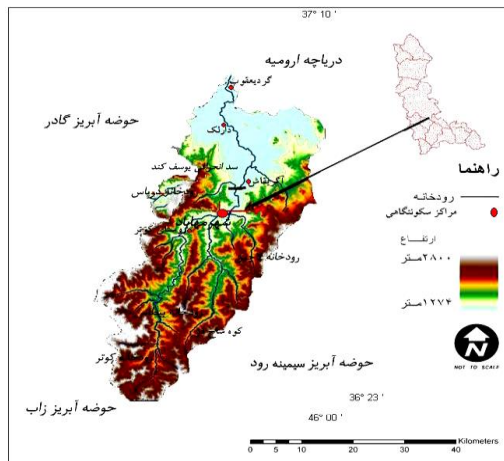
37° 10 '
دریاچه ارومیه
گردیعقوب
حوضه آبریز گادر
دزلک
سد انجیلی یوسف کند
آق‌قباش
خلیفان
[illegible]
مهاباد
رودخانه
راهنما
رودخانه
مراکز سکونتگاهی
ارتفاع
۲۸۰۰ متر
۱۲۷۴ متر
NOT TO SCALE
کوه
کوتر
حوضه آبریز سیمینه رود
36° 23 '
حوضه آبریز زاب
46° 00 '
0 5 10 20 30 40
Kilometers